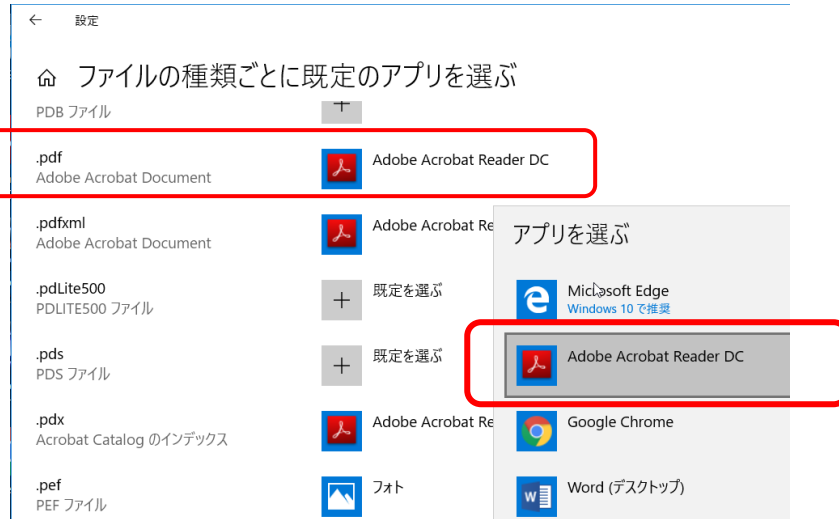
← 設定

ファイルの種類ごとに既定のアプリを選ぶ

PDB ファイル

.pdf
Adobe Acrobat Document
Adobe Acrobat Reader DC

.pdfxml
Adobe Acrobat Document
Adobe Acrobat Re

.pdLite500
PDLITE500 ファイル
既定を選ぶ

.pds
PDS ファイル
既定を選ぶ

.pdx
Acrobat Catalog のインデックス
Adobe Acrobat Re

.pef
PEF ファイル
フォト

アプリを選ぶ

Microsoft Edge
Windows 10 で推奨

Adobe Acrobat Reader DC

Google Chrome

Word (デスクトップ)